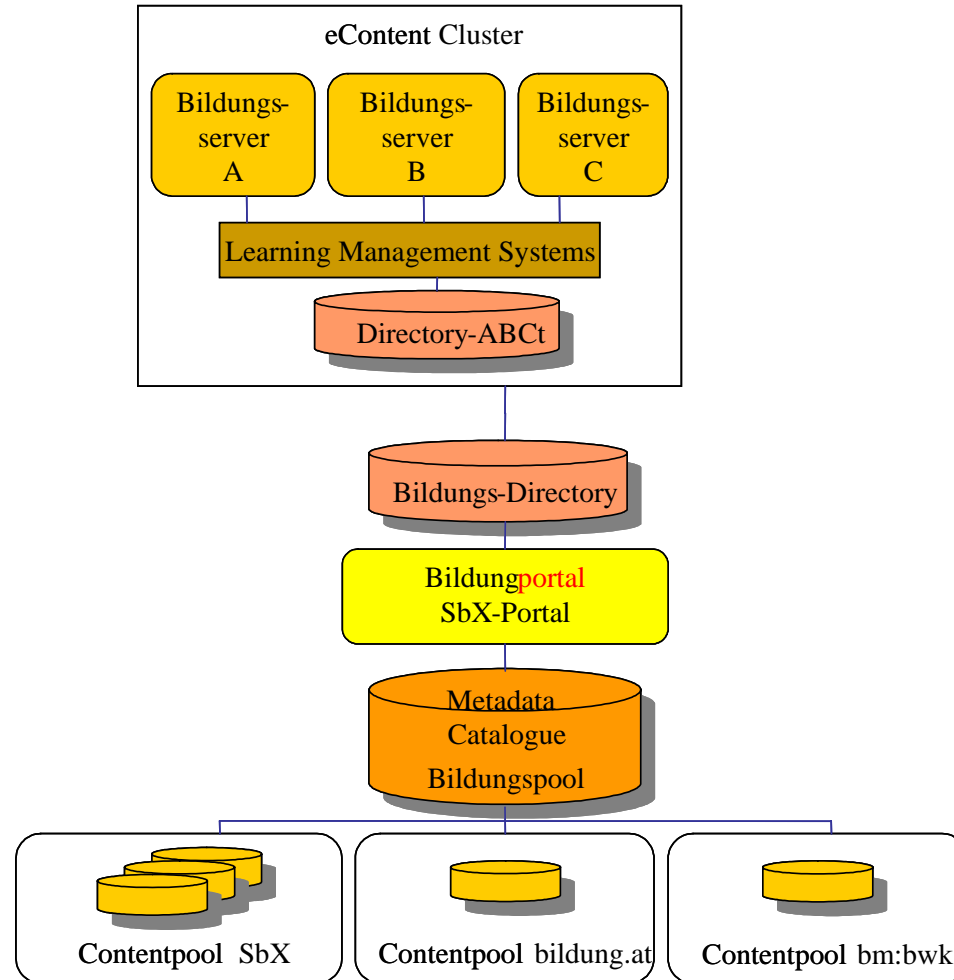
eContent Cluster

Bildungs-server A

Bildungs-server B

Bildungs-server C

Learning Management Systems

Directory-ABCt

Bildungs-Directory

Bildungportal
SbX-Portal

Metadata
Catalogue
Bildungspool

Contentpool SbX

Contentpool bildung.at

Contentpool bm:bwk